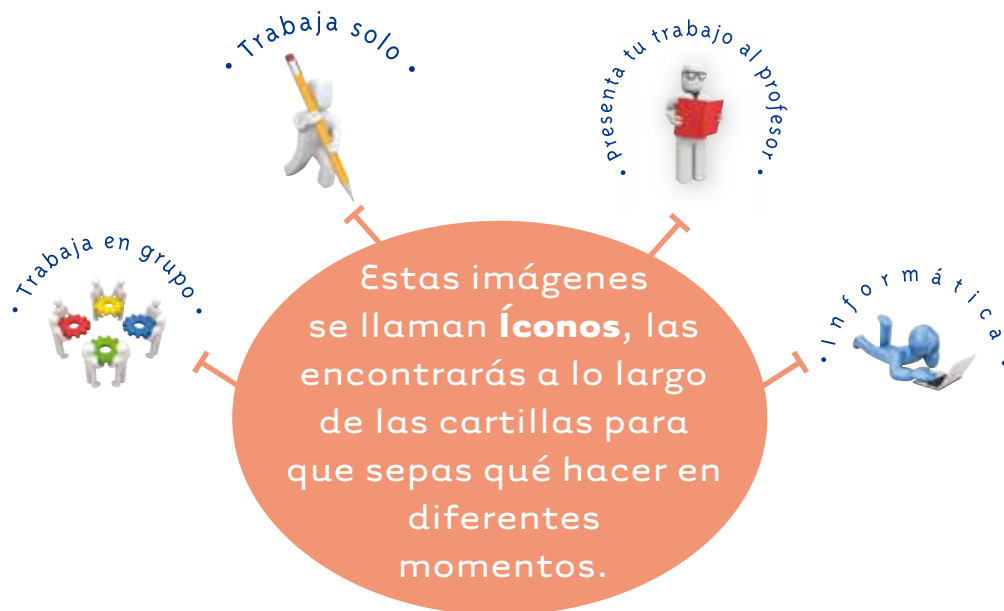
• Trabaja solo •

• presenta tu trabajo al profesor •

• Trabaja en grupo •

Estas imágenes se llaman **Íconos**, las encontrarás a lo largo de las cartillas para que sepas qué hacer en diferentes momentos.

• Informática •